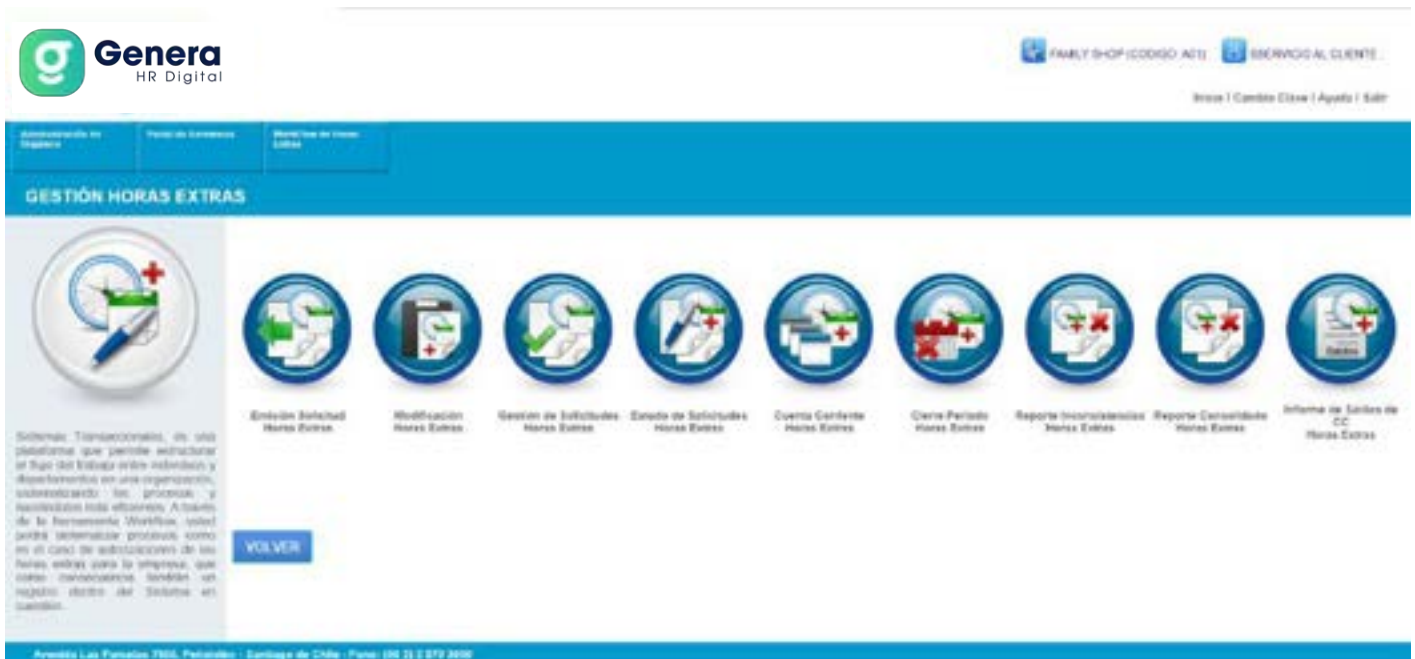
Genera
HR Digital

FAMILY SHOP (CODIGO: A01) SERVICIO AL CLIENTE

Inicio | Cambio Clave | Ayuda | Salir

Administración de Usuarios | Portal de Gerentes | Workflow de Horas Extras

GESTIÓN HORAS EXTRAS

Sistemas Transaccionales, es una plataforma que permite estructurar el flujo del trabajo entre individuos y departamentos en una organización, sistematizando los procesos y haciéndolos más eficientes. A través de la herramienta Workflow, usted podrá sistematizar procesos como en el caso de autorizaciones de las horas extras para la empresa, que como consecuencia, tendrá un registro dentro del Sistema en cuestión.

Emisión Solicitud Horas Extras

Modificación Horas Extras

Gestion de Solicitudes Horas Extras

Estado de Solicitudes Horas Extras

Cuenta Corriente Horas Extras

Cierre Periodo Horas Extras

Reporte Inconsistencias Horas Extras

Reporte Consolidado Horas Extras

Informe de Saldos de CC Horas Extras

VOLVER

Avenida Las Parcelas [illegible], Peñalolén - Santiago de Chile - Fono: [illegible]